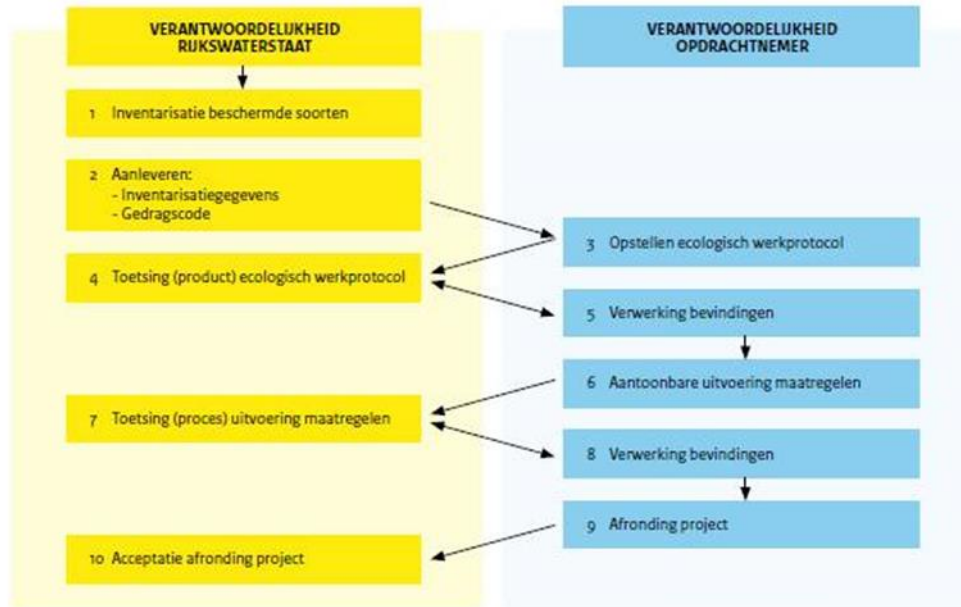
VERANTWOORDELIJKHEID RIJKSWATERSTAAT

VERANTWOORDELIJKHEID OPDRACHTNEMER

1 Inventarisatie beschermde soorten

2 Aanleveren:
- Inventarisatiegegevens
- Gedragscode

3 Opstellen ecologisch werkprotocol

4 Toetsing (product) ecologisch werkprotocol

5 Verwerking bevindingen

6 Aantoonbare uitvoering maatregelen

7 Toetsing (proces) uitvoering maatregelen

8 Verwerking bevindingen

9 Afronding project

10 Acceptatie afronding project